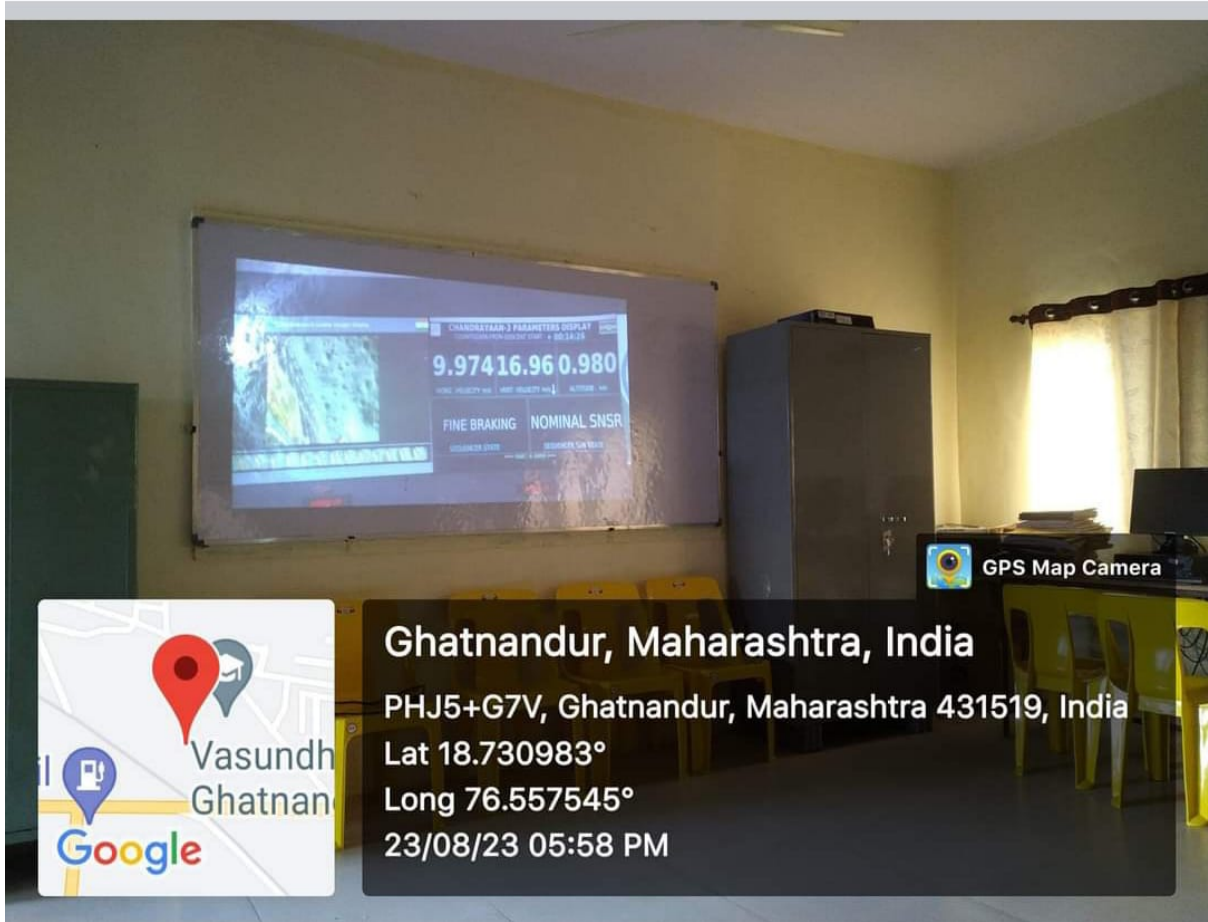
CHANDRAYAAN-3 PARAMETERS DISPLAY
9.974
16.96
0.980
HORZ. VELOCITY
VERT. VELOCITY
ALTITUDE
FINE BRAKING
NOMINAL SNSR
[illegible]

GPS Map Camera

il
Vasundh
Ghatnan
Google

Ghatnandur, Maharashtra, India
PHJ5+G7V, Ghatnandur, Maharashtra 431519, India
Lat 18.730983°
Long 76.557545°
23/08/23 05:58 PM